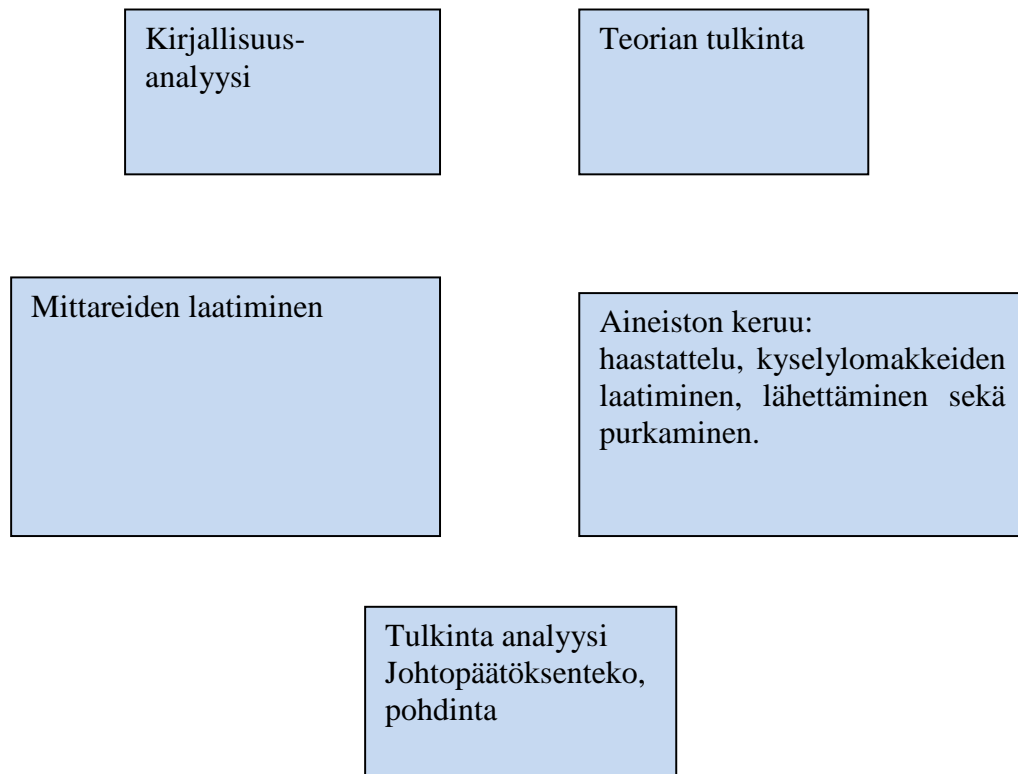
Kirjallisuusanalyysi

Teorian tulkinta

Mittareiden laatiminen

Aineiston keruu:
haastattelu, kyselylomakkeiden laatiminen, lähettäminen sekä purkaminen.

Tulkinta analyysi
Johtopäätöksenteko, pohdinta